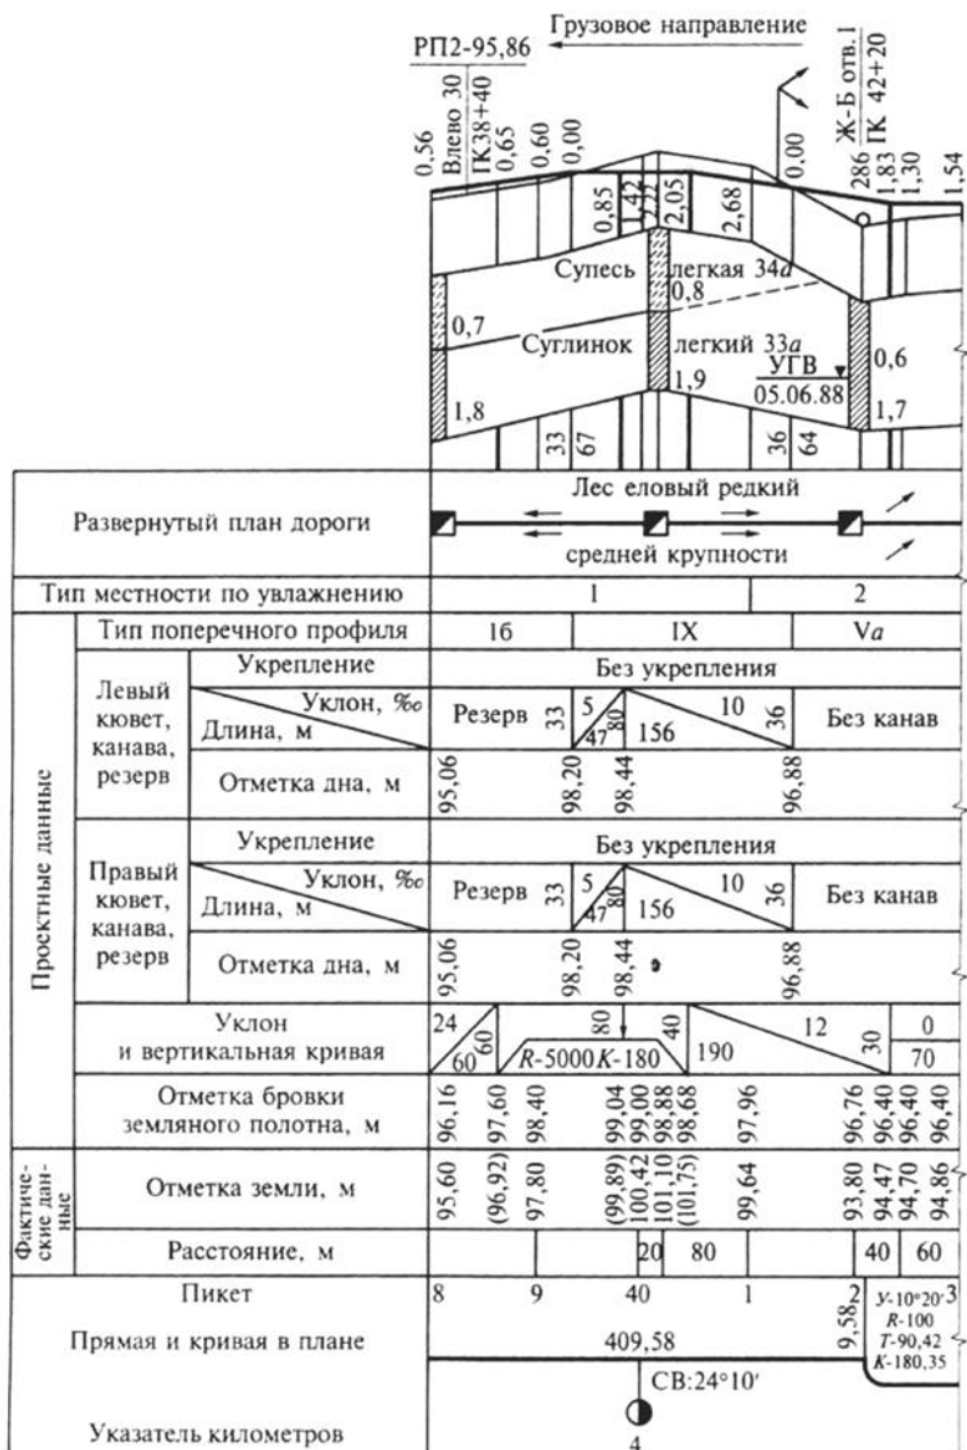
Грузовое направление

РП2-95,86

0,56 Влево 30 ГК38+40 0,65 0,60 0,00 0,85 1,42 2,72 2,05 2,68 0,00 Ж-Б отв.1 286 ГК 42+20 1,83 1,30 1,54

Супесь легкая 34$a$
0,8
0,7
Суглинок легкий 33$a$
УГВ 05.06.88
1,9
0,6
1,8
1,7
33 67 36 64

| Развернутый план дороги | Лес еловый редкий средней крупности |
|---|---|
| Тип местности по увлажнению | 1 / 2 |

Проектные данные

| | | | |
|---|---|---|---|
| Тип поперечного профиля | | 1б / IX / V$a$ | |
| Левый кювет, канава, резерв | Укрепление | Без укрепления | |
| | Уклон, ‰ / Длина, м | Резерв 33 / 5 47 80 / 10 156 36 / Без канав | |
| | Отметка дна, м | 95,06 98,20 98,44 96,88 | |
| Правый кювет, канава, резерв | Укрепление | Без укрепления | |
| | Уклон, ‰ / Длина, м | Резерв 33 / 5 47 80 / 10 156 36 / Без канав | |
| | Отметка дна, м | 95,06 98,20 98,44 96,88 | |
| Уклон и вертикальная кривая | | 24 60 60 / 80 $R$-5000$K$-180 40 / 190 12 30 / 0 70 | |
| Отметка бровки земляного полотна, м | | 96,16 97,60 98,40 99,04 99,00 98,88 98,68 97,96 96,76 96,40 96,40 96,40 | |

Фактические данные

| | |
|---|---|
| Отметка земли, м | 95,60 (96,92) 97,80 (99,89) 100,42 101,10 (101,75) 99,64 93,80 94,47 94,70 94,86 |
| Расстояние, м | 20 80 40 60 |

| | |
|---|---|
| Пикет | 8 9 40 1 2 3 |
| Прямая и кривая в плане | 409,58 9,58 $У$-10°20′ $R$-100 $T$-90,42 $K$-180,35 CB:24°10′ |
| Указатель километров | 4 |